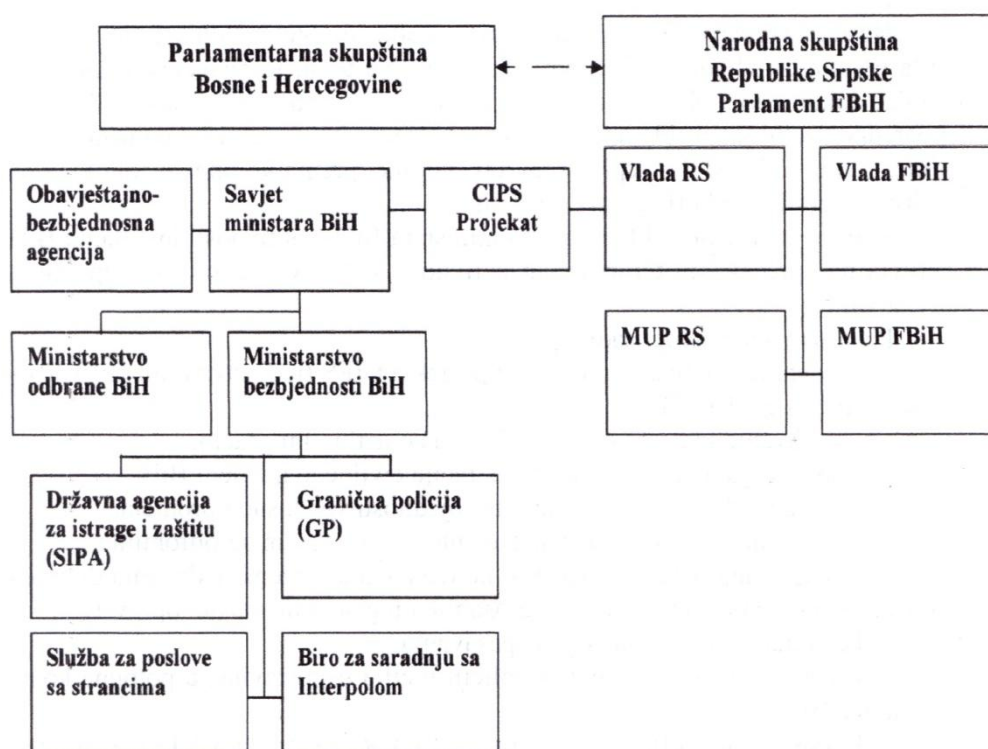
Parlamentarna skupština Bosne i Hercegovine

Narodna skupština Republike Srpske Parlament FBiH

Obavještajno-bezbjednosna agencija

Savjet ministara BiH

CIPS Projekat

Vlada RS

Vlada FBiH

MUP RS

MUP FBiH

Ministarstvo odbrane BiH

Ministarstvo bezbjednosti BiH

Državna agencija za istrage i zaštitu (SIPA)

Granična policija (GP)

Služba za poslove sa strancima

Biro za saradnju sa Interpolom